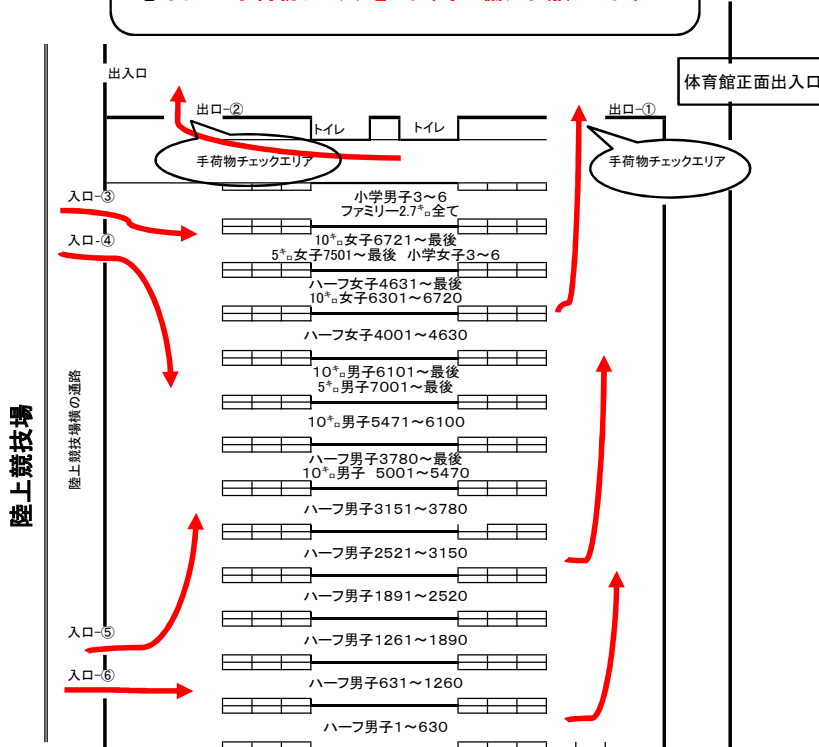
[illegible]

出入口

体育館正面出入口

出口-②

トイレ

トイレ

出口-①

手荷物チェックエリア

手荷物チェックエリア

入口-③

小学男子3～6
ファミリー2.7㌔全て

入口-④

10㌔女子6721～最後
5㌔女子7501～最後　小学女子3～6

ハーフ女子4631～最後
10㌔女子6301～6720

ハーフ女子4001～4630

10㌔男子6101～最後
5㌔男子7001～最後

陸上競技場

陸上競技場横の通路

10㌔男子5471～6100

ハーフ男子3780～最後
10㌔男子　5001～5470

ハーフ男子3151～3780

ハーフ男子2521～3150

ハーフ男子1891～2520

入口-⑤

ハーフ男子1261～1890

入口-⑥

ハーフ男子631～1260

ハーフ男子1～630